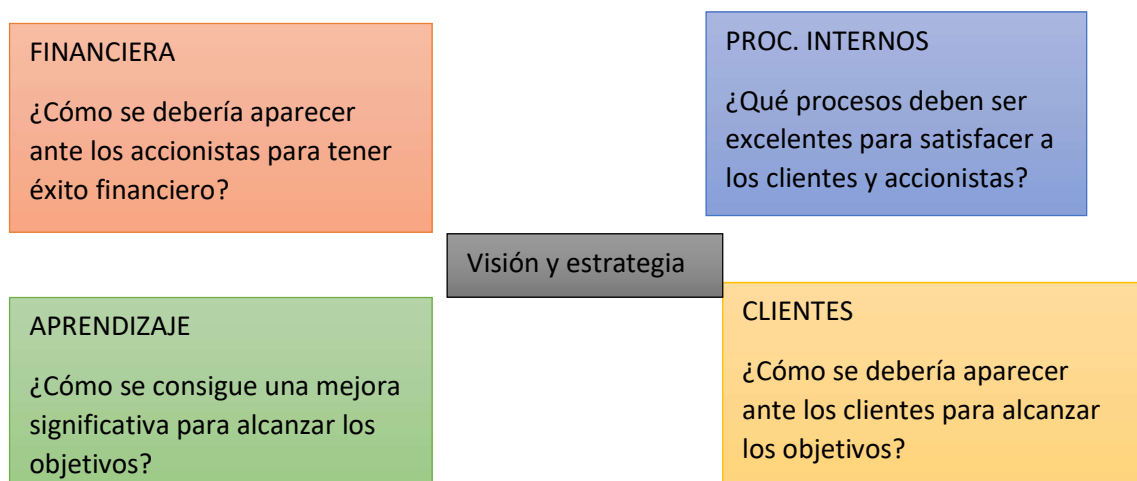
FINANCIERA

¿Cómo se debería aparecer ante los accionistas para tener éxito financiero?

PROC. INTERNOS

¿Qué procesos deben ser excelentes para satisfacer a los clientes y accionistas?

Visión y estrategia

APRENDIZAJE

¿Cómo se consigue una mejora significativa para alcanzar los objetivos?

CLIENTES

¿Cómo se debería aparecer ante los clientes para alcanzar los objetivos?